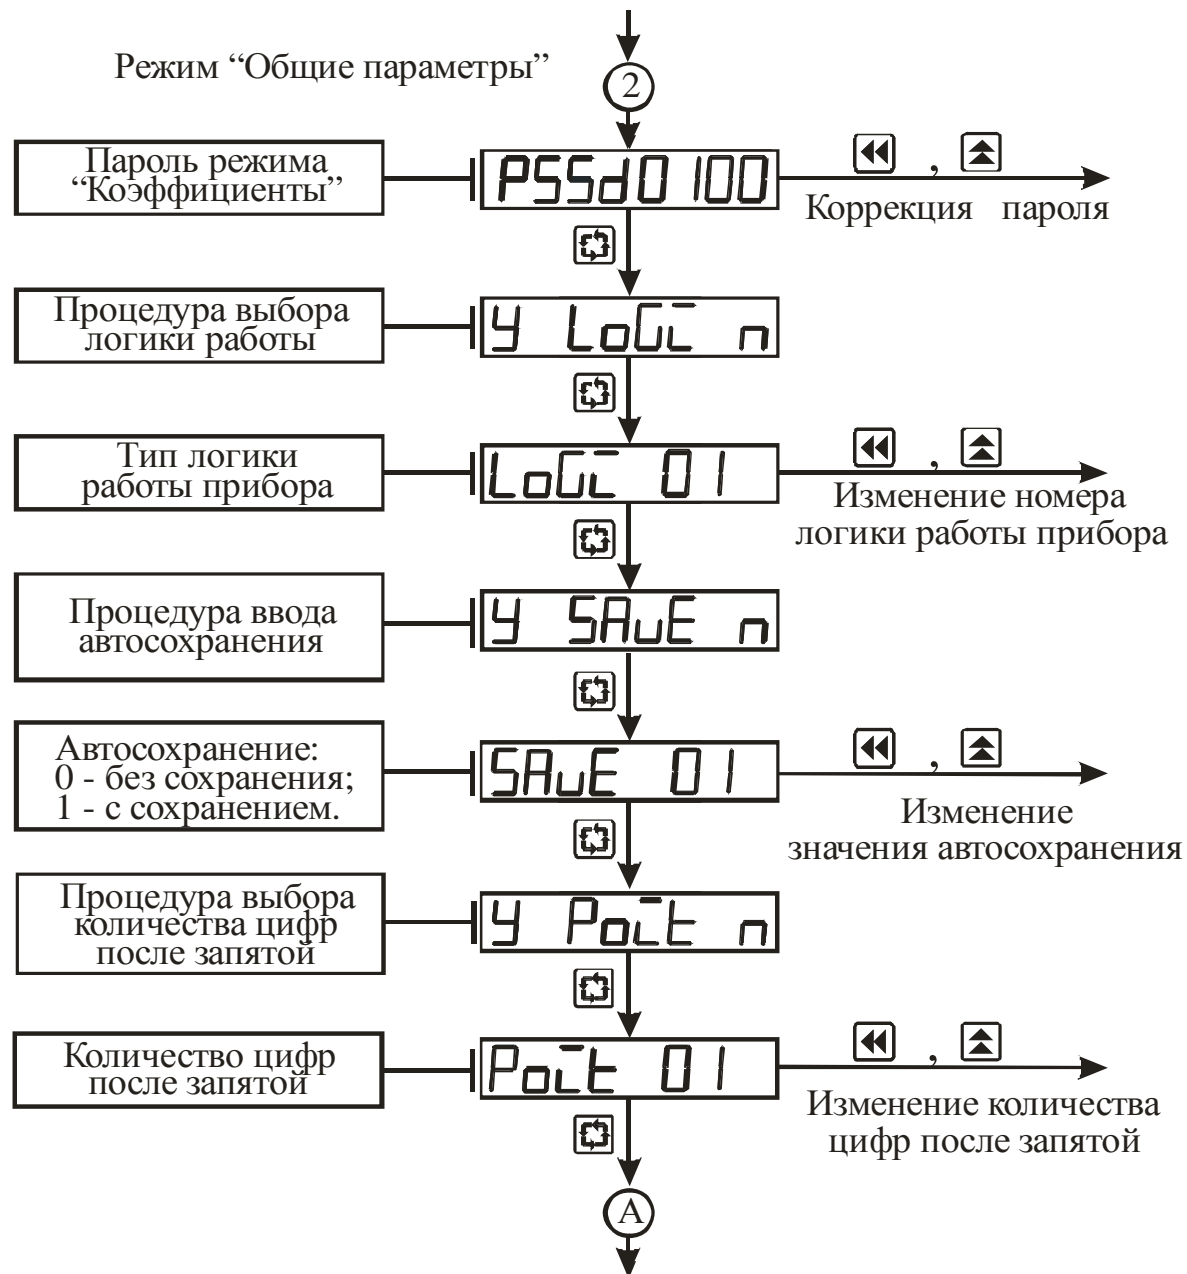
Режим "Общие параметры"

2

Пароль режима "Коэффициенты"

PSSd0 100

Коррекция пароля

Процедура выбора логики работы

Y LoGc n

Тип логики работы прибора

LoGc 01

Изменение номера логики работы прибора

Процедура ввода автосохранения

Y SAuE n

Автосохранение:
0 - без сохранения;
1 - с сохранением.

SAuE 01

Изменение значения автосохранения

Процедура выбора количества цифр после запятой

Y Poct n

Количество цифр после запятой

Poct 01

Изменение количества цифр после запятой

A